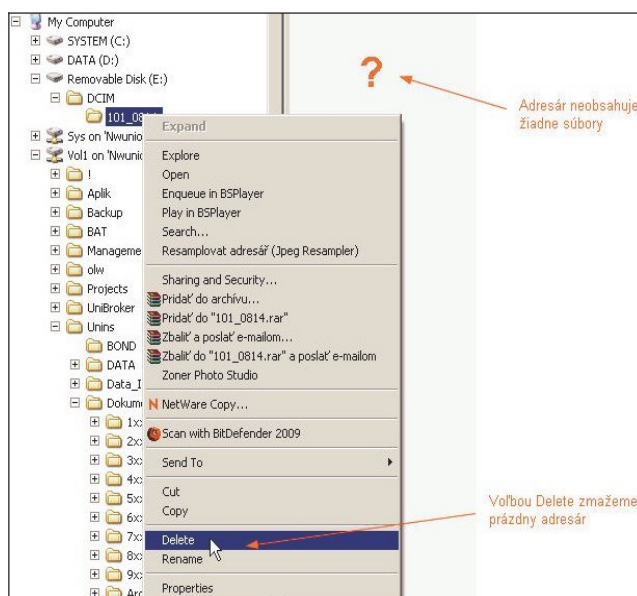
My Computer
SYSTEM (C:)
DATA (D:)
Removable Disk (E:)
DCIM
101_08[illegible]
Sys on 'Nwunio
Vol1 on 'Nwunio
!
Aplik
Backup
BAT
Manageme
olw
Projects
UniBroker
Unins
BOND
DATA
Data_I
Dokum
1x
2x
3x
4x
5x
6x
7x
8x
9x
Arc

Expand
Explore
Open
Enqueue in BSPlayer
Play in BSPlayer
Search...
Resamplovat adresář (Jpeg Resampler)
Sharing and Security...
Pridať do archívu...
Pridať do "101_0814.rar"
Zbaliť a poslať e-mailom...
Zbaliť do "101_0814.rar" a poslať e-mailom
Zoner Photo Studio
NetWare Copy...
Scan with BitDefender 2009
Send To
Cut
Copy
Delete
Rename
Properties

?

Adresár neobsahuje žiadne súbory

Voľbou Delete zmažeme prázdny adresár